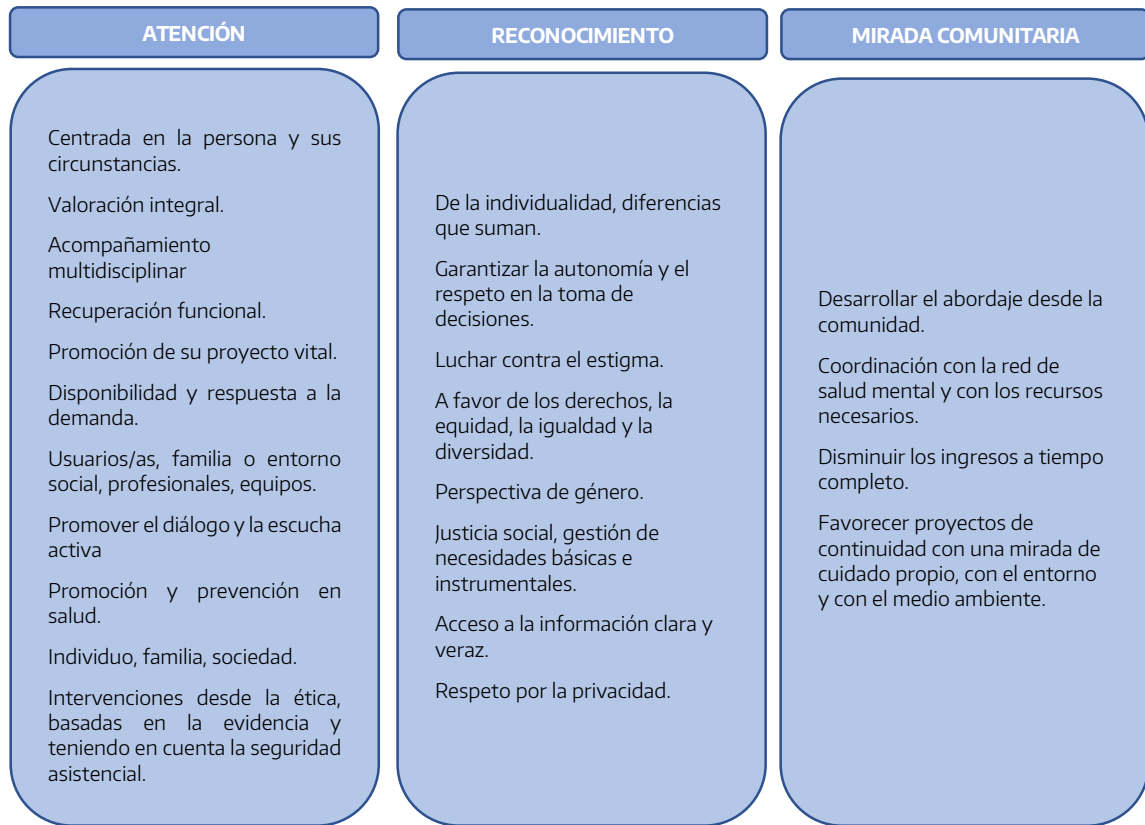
ATENCIÓN

Centrada en la persona y sus circunstancias.

Valoración integral.

Acompañamiento multidisciplinar

Recuperación funcional.

Promoción de su proyecto vital.

Disponibilidad y respuesta a la demanda.

Usuarios/as, familia o entorno social, profesionales, equipos.

Promover el diálogo y la escucha activa

Promoción y prevención en salud.

Individuo, familia, sociedad.

Intervenciones desde la ética, basadas en la evidencia y teniendo en cuenta la seguridad asistencial.

RECONOCIMIENTO

De la individualidad, diferencias que suman.

Garantizar la autonomía y el respeto en la toma de decisiones.

Luchar contra el estigma.

A favor de los derechos, la equidad, la igualdad y la diversidad.

Perspectiva de género.

Justicia social, gestión de necesidades básicas e instrumentales.

Acceso a la información clara y veraz.

Respeto por la privacidad.

MIRADA COMUNITARIA

Desarrollar el abordaje desde la comunidad.

Coordinación con la red de salud mental y con los recursos necesarios.

Disminuir los ingresos a tiempo completo.

Favorecer proyectos de continuidad con una mirada de cuidado propio, con el entorno y con el medio ambiente.